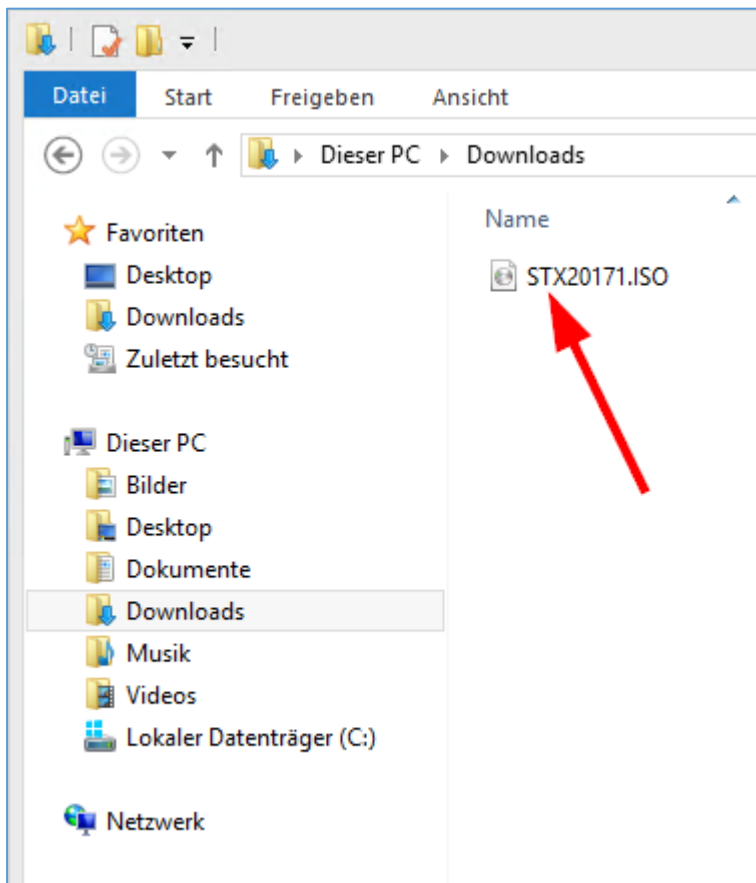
Datei
Start
Freigeben
Ansicht

Dieser PC ▸ Downloads

Favoriten
Desktop
Downloads
Zuletzt besucht

Dieser PC
Bilder
Desktop
Dokumente
Downloads
Musik
Videos
Lokaler Datenträger (C:)

Netzwerk

Name
STX20171.ISO